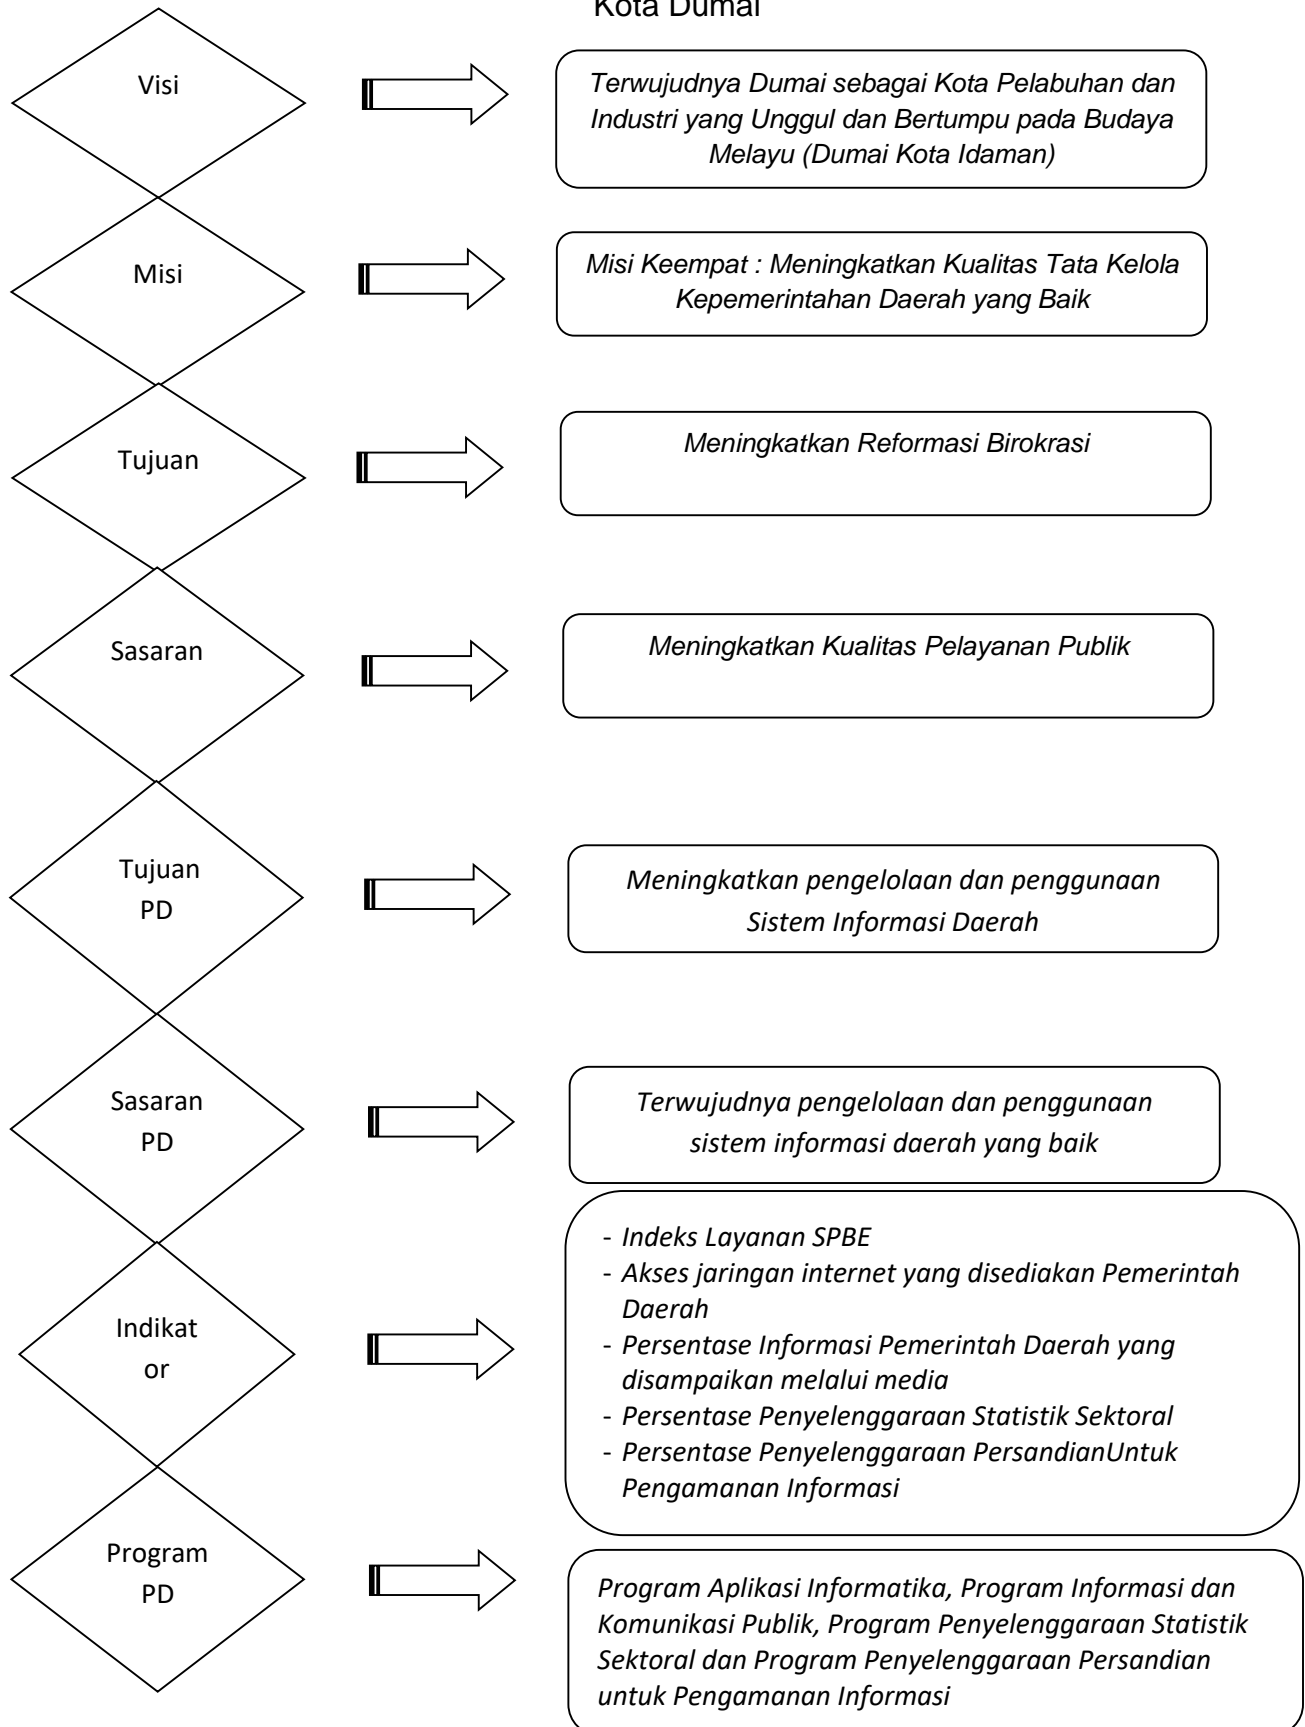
Kota Dumai

Visi

Terwujudnya Dumai sebagai Kota Pelabuhan dan Industri yang Unggul dan Bertumpu pada Budaya Melayu (Dumai Kota Idaman)

Misi

Misi Keempat : Meningkatkan Kualitas Tata Kelola Kepemerintahan Daerah yang Baik

Tujuan

Meningkatkan Reformasi Birokrasi

Sasaran

Meningkatkan Kualitas Pelayanan Publik

Tujuan PD

Meningkatkan pengelolaan dan penggunaan Sistem Informasi Daerah

Sasaran PD

Terwujudnya pengelolaan dan penggunaan sistem informasi daerah yang baik

Indikat or

- Indeks Layanan SPBE
- Akses jaringan internet yang disediakan Pemerintah Daerah
- Persentase Informasi Pemerintah Daerah yang disampaikan melalui media
- Persentase Penyelenggaraan Statistik Sektoral
- Persentase Penyelenggaraan PersandianUntuk Pengamanan Informasi

Program PD

Program Aplikasi Informatika, Program Informasi dan Komunikasi Publik, Program Penyelenggaraan Statistik Sektoral dan Program Penyelenggaraan Persandian untuk Pengamanan Informasi